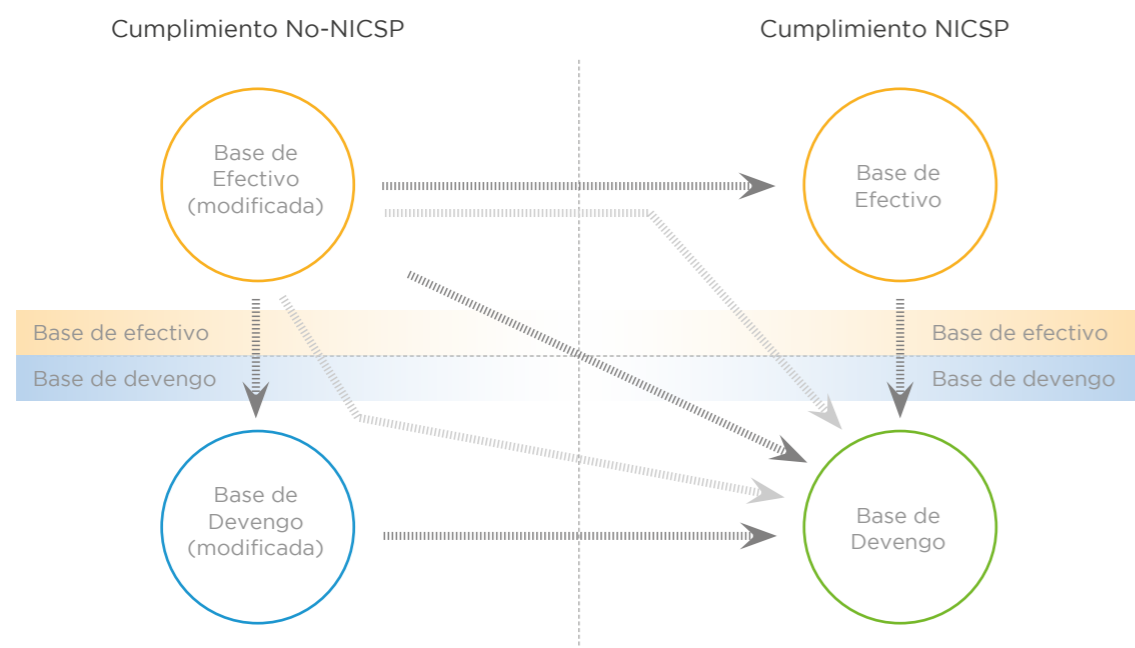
Cumplimiento No-NICSP

Cumplimiento NICSP

Base de Efectivo (modificada)

Base de Efectivo

Base de efectivo

Base de devengo

Base de efectivo

Base de devengo

Base de Devengo (modificada)

Base de Devengo